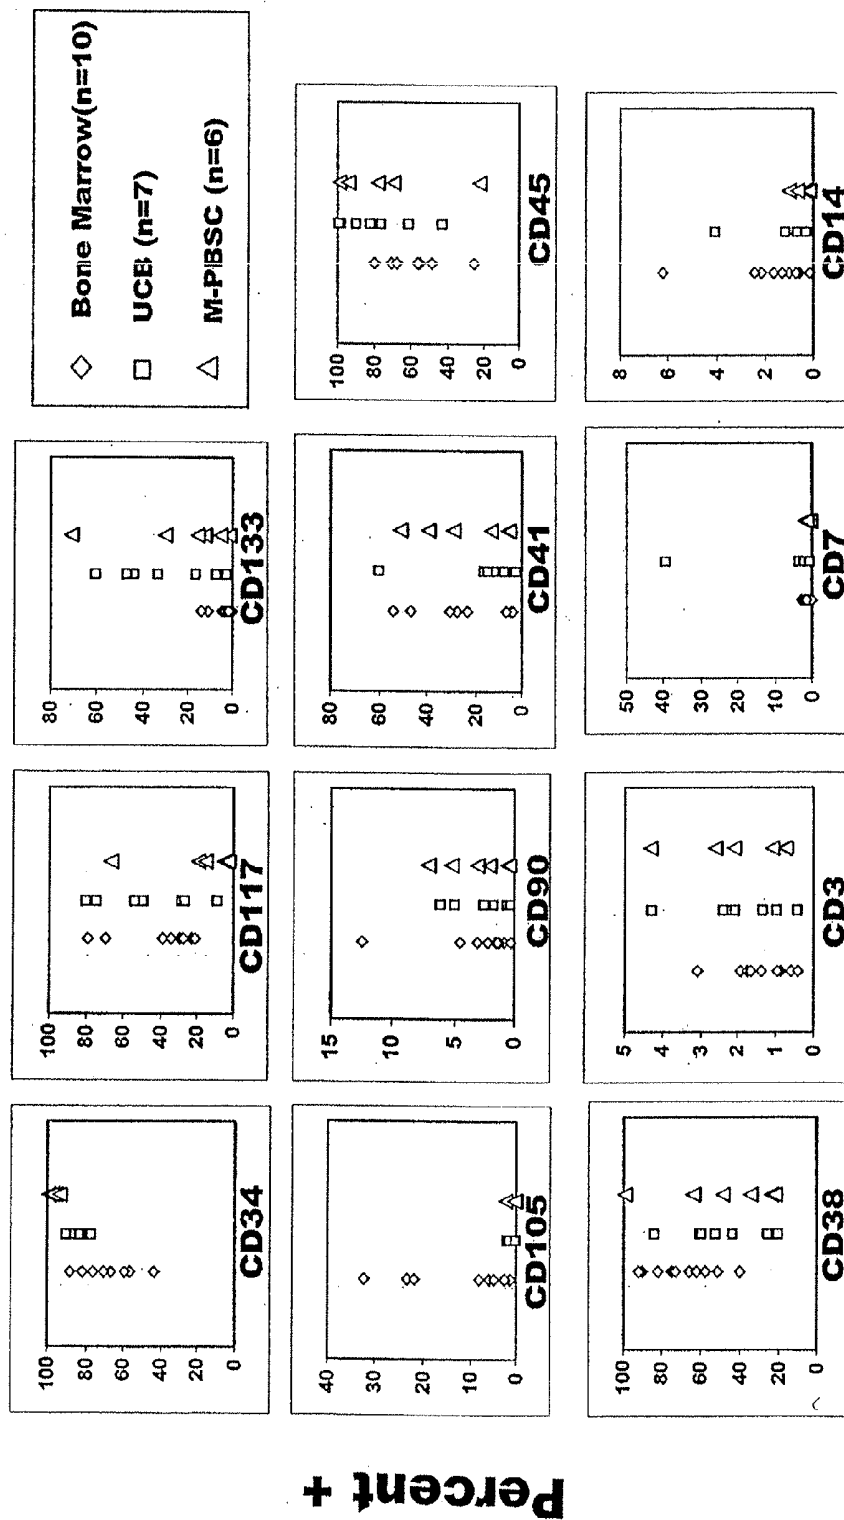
Bone Marrow(n=10)
UCB (n=7)
M-PBSC (n=6)

Percent +

100
80
60
40
20
0
CD34

100
80
60
40
20
0
CD117

80
60
40
20
0
CD133

40
30
20
10
0
CD105

15
10
5
0
CD90

80
60
40
20
0
CD41

100
80
60
40
20
0
CD45

100
80
60
40
20
0
CD38

5
4
3
2
1
0
CD3

50
40
30
20
10
0
CD7

8
6
4
2
0
CD14